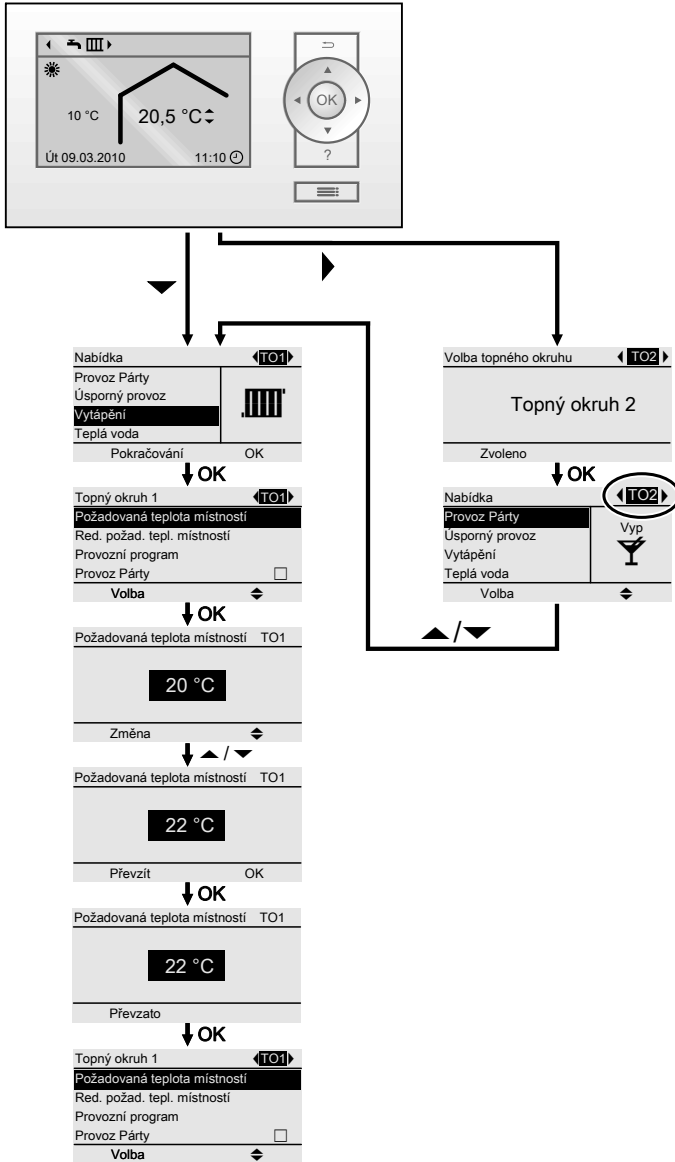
10 °C

20,5 °C

Út 09.03.2010

11:10

OK

?

Nabídka TO1

Provoz Párty

Úsporný provoz

Vytápění

Teplá voda

Pokračování OK

OK

Topný okruh 1 TO1

Požadovaná teplota místností

Red. požad. tepl. místností

Provozní program

Provoz Párty

Volba

OK

Požadovaná teplota místností TO1

20 °C

Změna

Požadovaná teplota místností TO1

22 °C

Převzít OK

OK

Požadovaná teplota místností TO1

22 °C

Převzato

OK

Topný okruh 1 TO1

Požadovaná teplota místností

Red. požad. tepl. místností

Provozní program

Provoz Párty

Volba

Volba topného okruhu TO2

Topný okruh 2

Zvoleno

OK

Nabídka TO2

Provoz Párty

Úsporný provoz

Vytápění

Teplá voda

Vyp

Volba